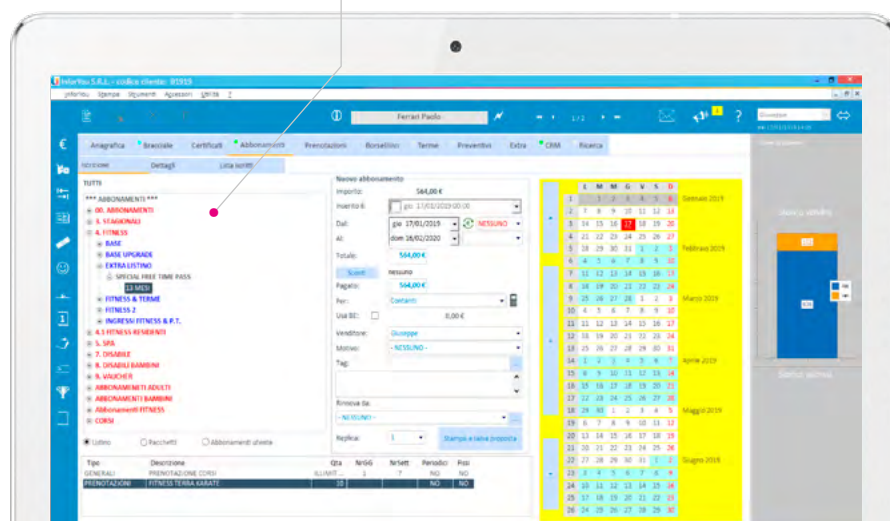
InforYou S.R.L. - codice cliente: 91919

InforYou Stampe Strumenti Accessori Utilità ?

Ferrari Paolo

1/2

Giuseppe

Anagrafica Braccialе Certificati Abbonamenti Prenotazioni Borsellino Terme Preventivi Extra CRM Ricerca

Iscrizione Dettagli Lista iscritti

TUTTI

*** ABBONAMENTI ***
00. ABBONAMENTI
3. STAGIONALI
4. FITNESS
BASE
BASE UPGRADE
EXTRA LISTINO
SPECIAL FREE TIME PASS
13 MESI
FITNESS & TERME
FITNESS 2
INGRESSI FITNESS & P.T.
4.1 FITNESS RESIDENTI
5. SPA
7. DISABILE
8. DISABILI BAMBINI
9. VAUCHER
ABBONAMENTI ADULTI
ABBONAMENTI BAMBINI
Abbonamenti FITNESS
CORSI

Listino Pacchetti Abbonamenti utente

Nuovo abbonamento
Importo: 564,00 €
Inserito il: gio 17/01/2019 00:00
Dal: gio 17/01/2019 NESSUNO
Al: dom 16/02/2020
Totale: 564,00 €
Sconti nessuno
Pagato: 564,00 €
Per: Contanti
Usa BC: 0,00 €
Venditore: Giuseppe
Motivo: - NESSUNO -
Tag:
Rinnova da:
- NESSUNO -
Replica: 1
Stampa e salva proposta

| Tipo | Descrizione | Qta | NrGG | NrSett | Periodici | Fissi |
|---|---|---|---|---|---|---|
| GENERALE | PRENOTAZIONE CORSI | ILLIMIT... | 1 | 7 | NO | NO |
| PRENOTAZIONI | FITNESS TERRA KARATE | 10 | | | NO | NO |

L M M G V S D
Gennaio 2019
Febbraio 2019
Marzo 2019
Aprile 2019
Maggio 2019
Giugno 2019